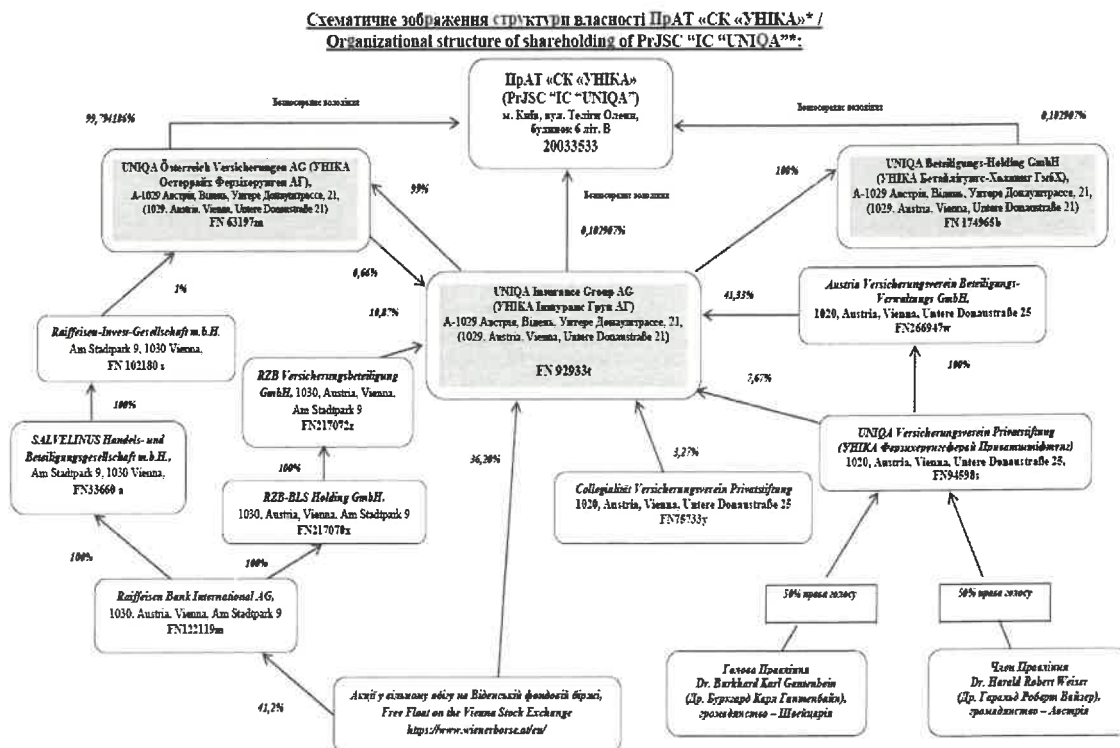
Схематичне зображення структури власності ПрАТ «СК «УНІКА»* /
Organizational structure of shareholding of PrJSC "IC "UNIQA"*:

ПрАТ «СК «УНІКА»
(PrJSC "IC "UNIQA")
м. Київ, вул. Теліги Олени, будинок 6 літ. В
20033533

Безпосереднє володіння

99,794186%

Безпосереднє володіння

0,102907%

UNIQA Österreich Versicherungen AG (УНІКА Остеррайх Ферзіхерунген АГ),
А-1029 Австрія, Відень, Унтере Донауштрассе, 21,
(1029, Austria, Vienna, Untere Donaustraße 21)
FN 63197m

99%

Безпосереднє володіння

0,102907%

100%

UNIQA Beteiligungs-Holding GmbH
(УНІКА Бетайлігунгс-Холдинг ГмбХ),
А-1029 Австрія, Відень, Унтере Донауштрассе, 21,
(1029, Austria, Vienna, Untere Donaustraße 21)
FN 174965b

0,66%

1%

10,87%

41,33%

UNIQA Insurance Group AG
(УНІКА Іншуранс Груп АГ)
А-1029 Австрія, Відень, Унтере Донауштрассе, 21,
(1029, Austria, Vienna, Untere Donaustraße 21)
FN 92933t

Austria Versicherungsverein Beteiligungs-Verwaltungs GmbH,
1020, Austria, Vienna, Untere Donaustraße 25
FN266947w

Raiffeisen-Invest-Gesellschaft m.b.H.
Am Stadtpark 9, 1030 Vienna,
FN 102180 x

RZB Versicherungsbeteiligung GmbH, 1030, Austria, Vienna, Am Stadtpark 9
FN217072z

100%

7,67%

100%

SALVELINUS Handels- und Beteiligungsgesellschaft m.b.H.,
Am Stadtpark 9, 1030 Vienna,
FN33660 a

100%

UNIQA Versicherungsverein Privatstiftung
(УНІКА Ферзіхерунгсферайн Приватштіфтунг)
1020, Austria, Vienna, Untere Donaustraße 25,
FN94698i

36,20%

3,27%

RZB-BLS Holding GmbH,
1030, Austria, Vienna, Am Stadtpark 9
FN217070x

Collegialität Versicherungsverein Privatstiftung
1020, Austria, Vienna, Untere Donaustraße 25
FN75733y

100%

100%

Raiffeisen Bank International AG,
1030, Austria, Vienna, Am Stadtpark 9
FN122119m

50% права голосу

50% права голосу

41,2%

Акції у вільному обігу на Віденській фондовій біржі,
Free Float on the Vienna Stock Exchange
https://www.wienerborse.at/en/

Голова Правління
Dr. Burkhard Karl Gantenbein
(Др. Буркхард Карл Гантенбайн),
громадянство – Швейцарія

Член Правління
Dr. Harald Robert Weiser
(Др. Гаральд Роберт Вайзер),
громадянство – Австрія